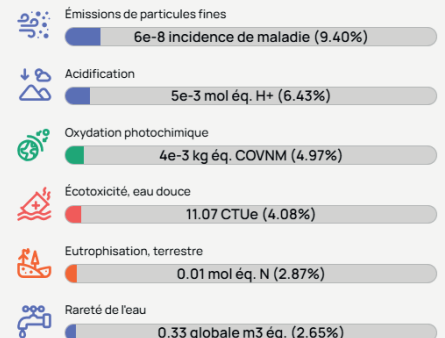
Émissions de particules fines

6e-8 incidence de maladie (9.40%)

Acidification

5e-3 mol éq. H+ (6.43%)

Oxydation photochimique

4e-3 kg éq. COVNM (4.97%)

Écotoxicité, eau douce

11.07 CTUe (4.08%)

Eutrophisation, terrestre

0.01 mol éq. N (2.87%)

Rareté de l'eau

0.33 globale m3 éq. (2.65%)